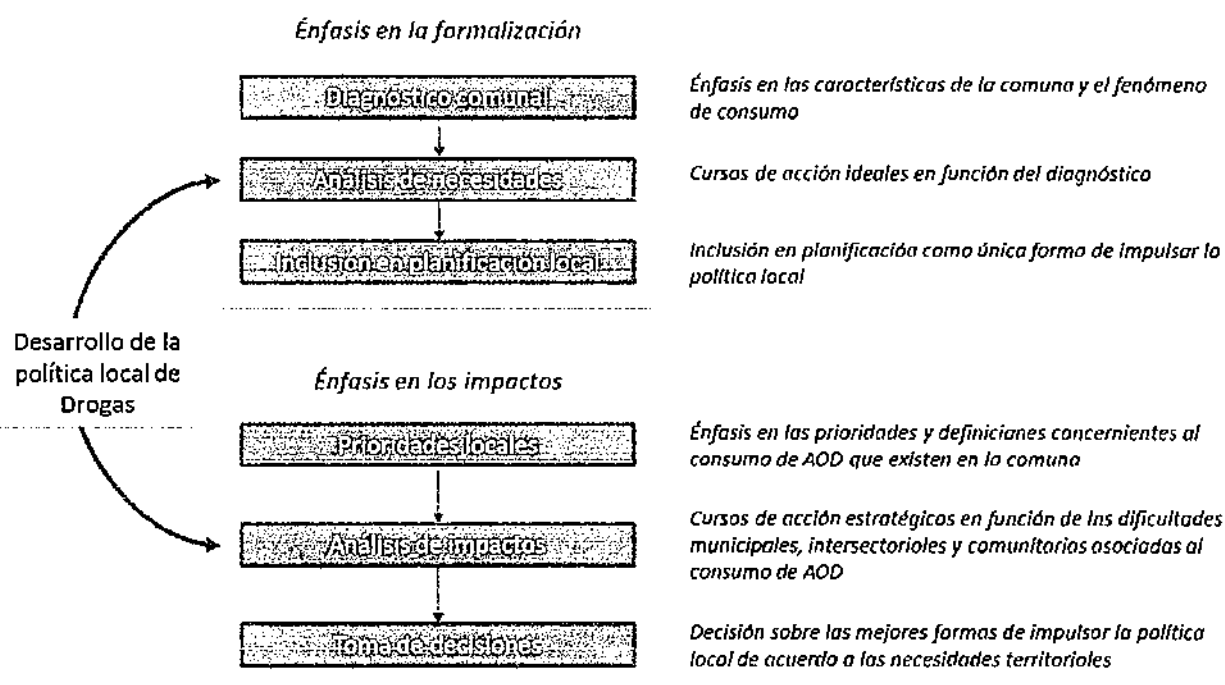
Énfasis en la formalización

Diagnóstico comunal

Énfasis en las características de la comuna y el fenómeno de consumo

Análisis de necesidades

Cursos de acción ideales en función del diagnóstico

Inclusión en planificación local

Inclusión en planificación como única forma de impulsar la política local

Desarrollo de la política local de Drogas

Énfasis en los impactos

Prioridades locales

Énfasis en las prioridades y definiciones concernientes al consumo de AOD que existen en la comuna

Análisis de impactos

Cursos de acción estratégicos en función de las dificultades municipales, intersectoriales y comunitarias asociadas al consumo de AOD

Toma de decisiones

Decisión sobre las mejores formas de impulsar la política local de acuerdo a las necesidades territoriales